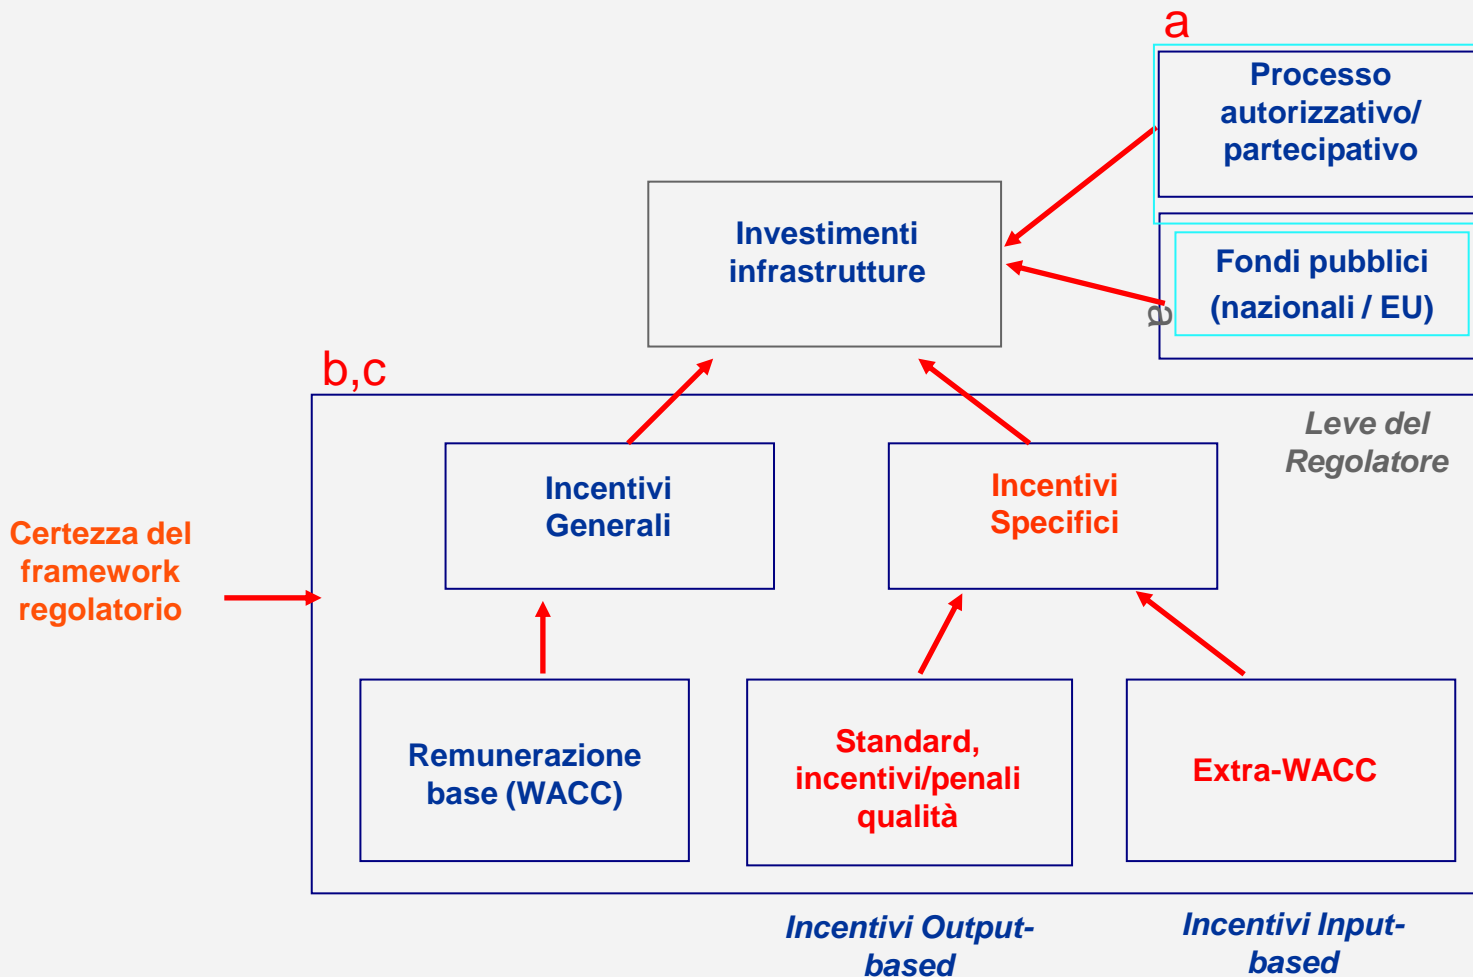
a

Processo autorizzativo/ partecipativo

Investimenti infrastrutture

Fondi pubblici (nazionali / EU)

a

b,c

Leve del Regolatore

Incentivi Generali

Incentivi Specifici

Certezza del framework regolatorio

Remunerazione base (WACC)

Standard, incentivi/penali qualità

Extra-WACC

Incentivi Output-based

Incentivi Input-based